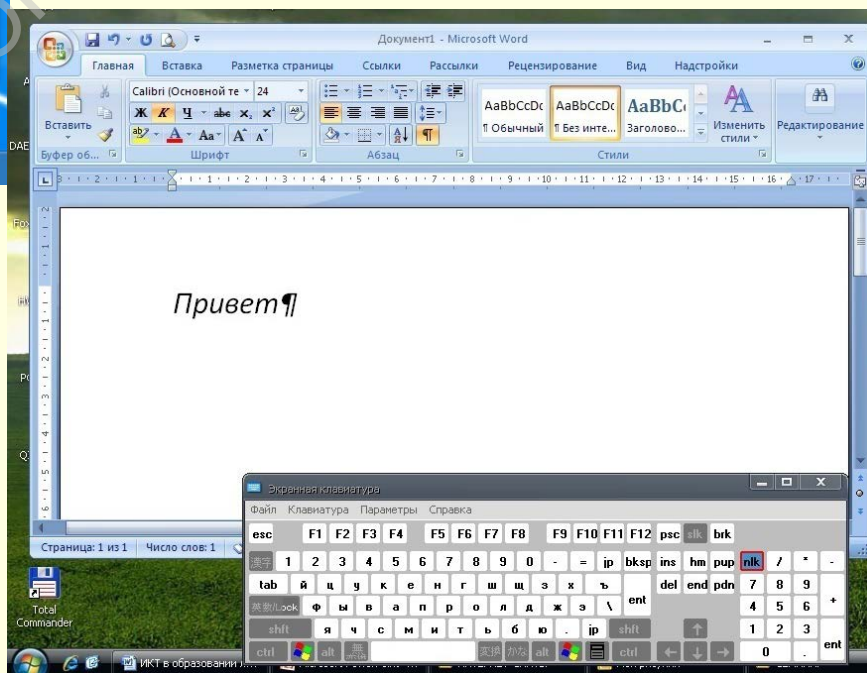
Документ1 - Microsoft Word

Главная Вставка Разметка страницы Ссылки Рассылки Рецензирование Вид Надстройки

Вставить
Буфер об...
Calibri (Основной те 24
Ж К Ч abe $x_2$ $x^2$
Aa A A
Шрифт
Абзац
AaBbCcDc ¶ Обычный
AaBbCcDc ¶ Без инте...
AaBbC Заголово...
Изменить стили
Стили
Редактирование

Привет¶

Экранная клавиатура
Файл Клавиатура Параметры Справка
esc F1 F2 F3 F4 F5 F6 F7 F8 F9 F10 F11 F12 psc slk brk
1 2 3 4 5 6 7 8 9 0 - = jp bksp ins hm pup nlk / * -
tab й ц у к е н г ш щ з х ъ del end pdn 7 8 9
Lock ф ы в а п р о л д ж э \ ent 4 5 6 +
shft я ч с м и т ь б ю . jp shft 1 2 3
ctrl alt alt ctrl 0 . ent

Страница: 1 из 1 Число слов: 1

Total Commander

ИКТ в образовании